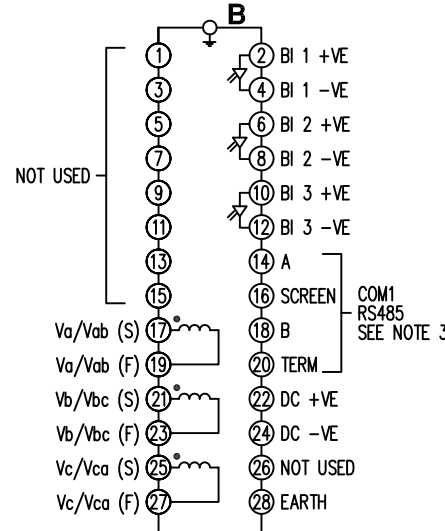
B

NOT USED

1
3
5
7
9
11
13
15

2 BI 1 +VE
4 BI 1 −VE
6 BI 2 +VE
8 BI 2 −VE
10 BI 3 +VE
12 BI 3 −VE
14 A
16 SCREEN
18 B
20 TERM

COM1
RS485
SEE NOTE 3

Va/Vab (S) 17
Va/Vab (F) 19
Vb/Vbc (S) 21
Vb/Vbc (F) 23
Vc/Vca (S) 25
Vc/Vca (F) 27

22 DC +VE
24 DC −VE
26 NOT USED
28 EARTH